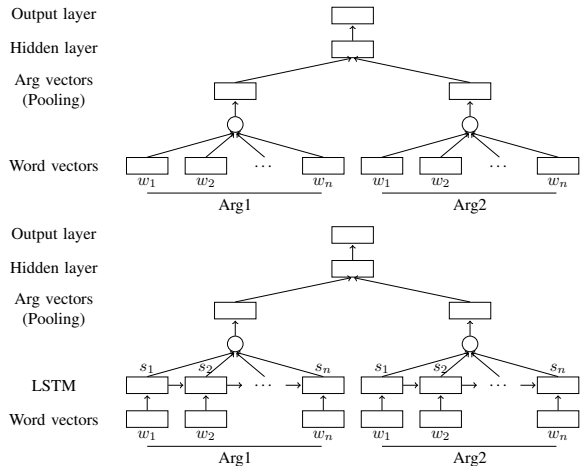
Output layer

Hidden layer

Arg vectors
(Pooling)

Word vectors

$w_1$ $w_2$ $\cdots$ $w_n$ $w_1$ $w_2$ $\cdots$ $w_n$

Arg1 Arg2

Output layer

Hidden layer

Arg vectors
(Pooling)

$s_1$ $s_2$ $s_n$ $s_1$ $s_2$ $s_n$

LSTM

$\cdots$ $\cdots$

Word vectors

$w_1$ $w_2$ $w_n$ $w_1$ $w_2$ $w_n$

Arg1 Arg2